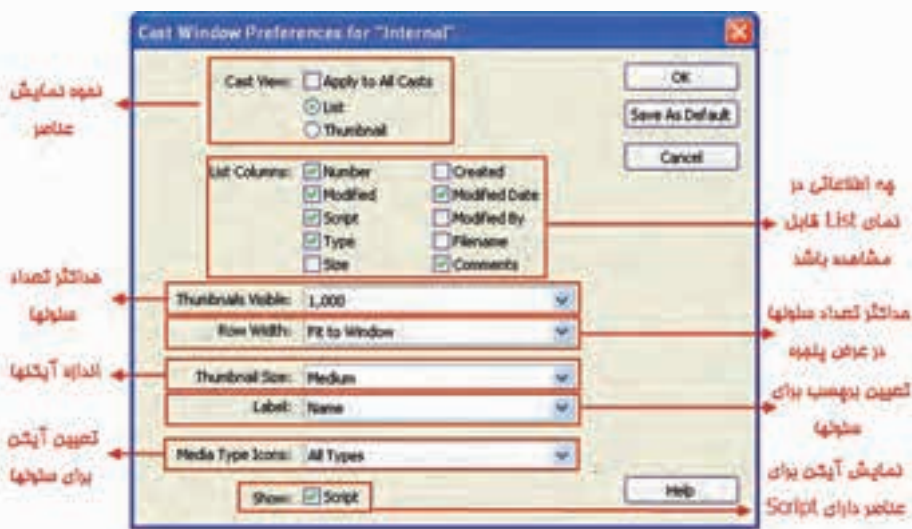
Cast Window Preferences for "Internal"

Cast View: Apply to All Casts
List
Thumbnail

OK
Save As Default
Cancel

List Columns: Number
Modified
Script
Type
Size
Created
Modified Date
Modified By
Filename
Comments

Thumbnails Visible: 1,000
Row Width: Fit to Window
Thumbnail Size: Medium
Label: Name
Media Type Icons: All Types
Show: Script
Help

نحوه نمایش عناصر

چه اطلاعاتی در نمای List قابل مشاهده باشد

حداکثر تعداد سلولها

حداکثر تعداد سلولها در عرض پنجره

اندازه آیکنها

تعیین برچسب برای سلولها

تعیین آیکن برای سلولها

نمایش آیکن برای عناصر دارای Script